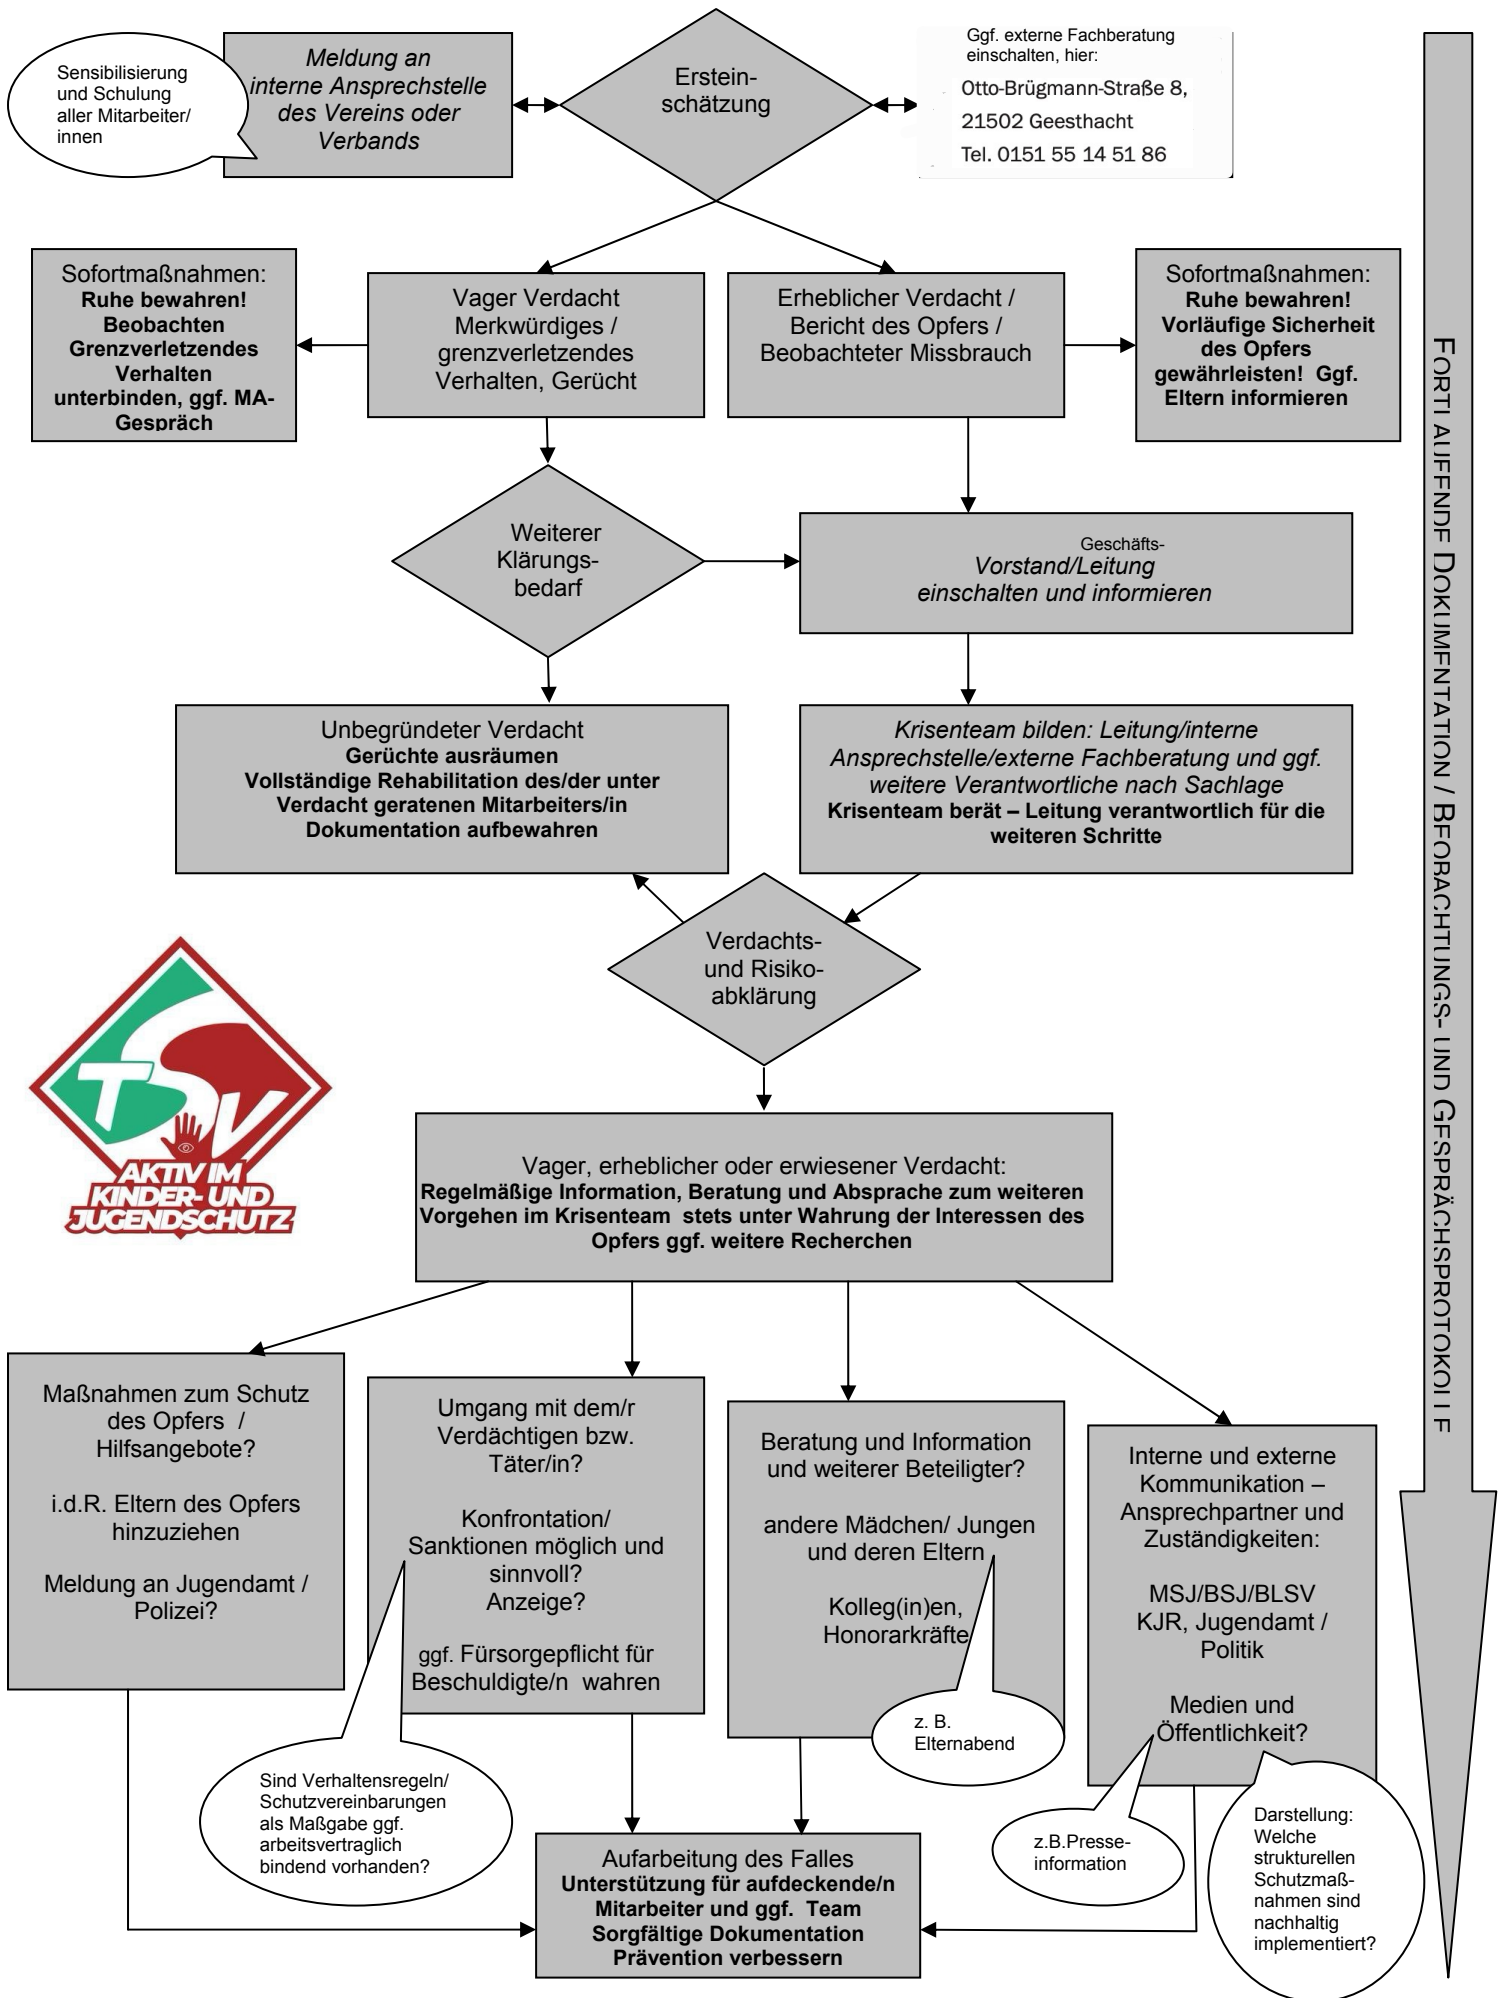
Sensibilisierung und Schulung aller Mitarbeiter/ innen

Meldung an interne Ansprechstelle des Vereins oder Verbands

Ersteinschätzung

Ggf. externe Fachberatung einschalten, hier:
Otto-Brügmann-Straße 8,
21502 Geesthacht
Tel. 0151 55 14 51 86

Sofortmaßnahmen:
Ruhe bewahren!
Beobachten
Grenzverletzendes Verhalten unterbinden, ggf. MA-Gespräch

Vager Verdacht
Merkwürdiges / grenzverletzendes Verhalten, Gerücht

Erheblicher Verdacht / Bericht des Opfers / Beobachteter Missbrauch

Sofortmaßnahmen:
Ruhe bewahren!
Vorläufige Sicherheit des Opfers gewährleisten! Ggf. Eltern informieren

Weiterer Klärungsbedarf

Geschäfts-
Vorstand/Leitung einschalten und informieren

Unbegründeter Verdacht
Gerüchte ausräumen
Vollständige Rehabilitation des/der unter Verdacht geratenen Mitarbeiters/in
Dokumentation aufbewahren

Krisenteam bilden: Leitung/interne Ansprechstelle/externe Fachberatung und ggf. weitere Verantwortliche nach Sachlage
Krisenteam berät – Leitung verantwortlich für die weiteren Schritte

Verdachts- und Risikoabklärung

AKTIV IM KINDER- UND JUGENDSCHUTZ

Vager, erheblicher oder erwiesener Verdacht:
Regelmäßige Information, Beratung und Absprache zum weiteren Vorgehen im Krisenteam stets unter Wahrung der Interessen des Opfers ggf. weitere Recherchen

Maßnahmen zum Schutz des Opfers / Hilfsangebote?

i.d.R. Eltern des Opfers hinzuziehen

Meldung an Jugendamt / Polizei?

Umgang mit dem/r Verdächtigen bzw. Täter/in?

Konfrontation/ Sanktionen möglich und sinnvoll? Anzeige?

ggf. Fürsorgepflicht für Beschuldigte/n wahren

Beratung und Information und weiterer Beteiligter?

andere Mädchen/ Jungen und deren Eltern

Kolleg(in)en, Honorarkräfte

z. B. Elternabend

Interne und externe Kommunikation – Ansprechpartner und Zuständigkeiten:

MSJ/BSJ/BLSV
KJR, Jugendamt / Politik

Medien und Öffentlichkeit?

Sind Verhaltensregeln/ Schutzvereinbarungen als Maßgabe ggf. arbeitsvertraglich bindend vorhanden?

Aufarbeitung des Falles
Unterstützung für aufdeckende/n Mitarbeiter und ggf. Team
Sorgfältige Dokumentation
Prävention verbessern

z.B.Presseinformation

Darstellung: Welche strukturellen Schutzmaßnahmen sind nachhaltig implementiert?

FORTLAUFENDE DOKUMENTATION / BEOBACHTUNGS- UND GESPRÄCHSPROTOKOLLE